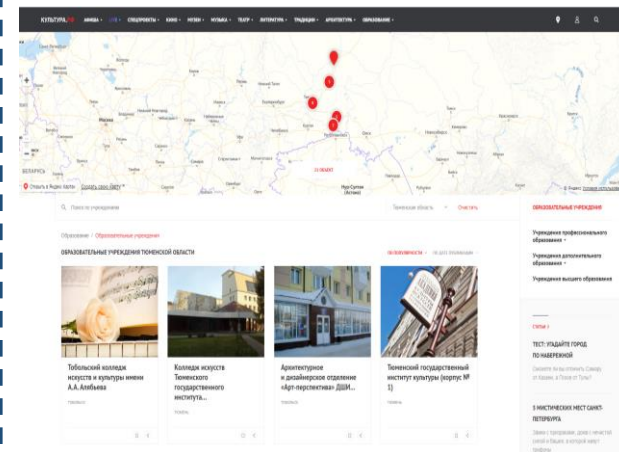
КУЛЬТУРА.РФ АФИША ЛЕКЦИИ СПЕЦПРОЕКТЫ КИНО МУЗЕИ МУЗЫКА ТЕАТР ЛИТЕРАТУРА ТРАДИЦИИ АРХИТЕКТУРА ОБРАЗОВАНИЕ

БЕЛАРУСЬ

Открыть в Яндекс.Картах Создать свою карту

Нур-Султан (Астана)

© Яндекс Условия использования

Поиск по учреждениям

Тюменская область

Очистить

Образование / Образовательные учреждения

ОБРАЗОВАТЕЛЬНЫЕ УЧРЕЖДЕНИЯ ТЮМЕНСКОЙ ОБЛАСТИ

ПО ПОПУЛЯРНОСТИ ПО ДАТЕ ПУБЛИКАЦИИ

Тобольский колледж искусств и культуры имени А.А. Алябьева

Тобольск

Колледж искусств Тюменского государственного института...

Тюмень

Архитектурное и дизайнерское отделение «Арт-перспектива» ДШИ...

Тюмень

Тюменский государственный институт культуры (корпус № 1)

Тюмень

ОБРАЗОВАТЕЛЬНЫЕ УЧРЕЖДЕНИЯ

Учреждения профессионального образования

Учреждения дополнительного образования

Учреждения высшего образования

СТАТЬИ

ТЕСТ: УГАДАЙТЕ ГОРОД ПО НАБЕРЕЖНОЙ

Сможете легко отличить Самару от Казани, а Псков от Тулы?

5 МИСТИЧЕСКИХ МЕСТ САНКТ-ПЕТЕРБУРГА

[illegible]